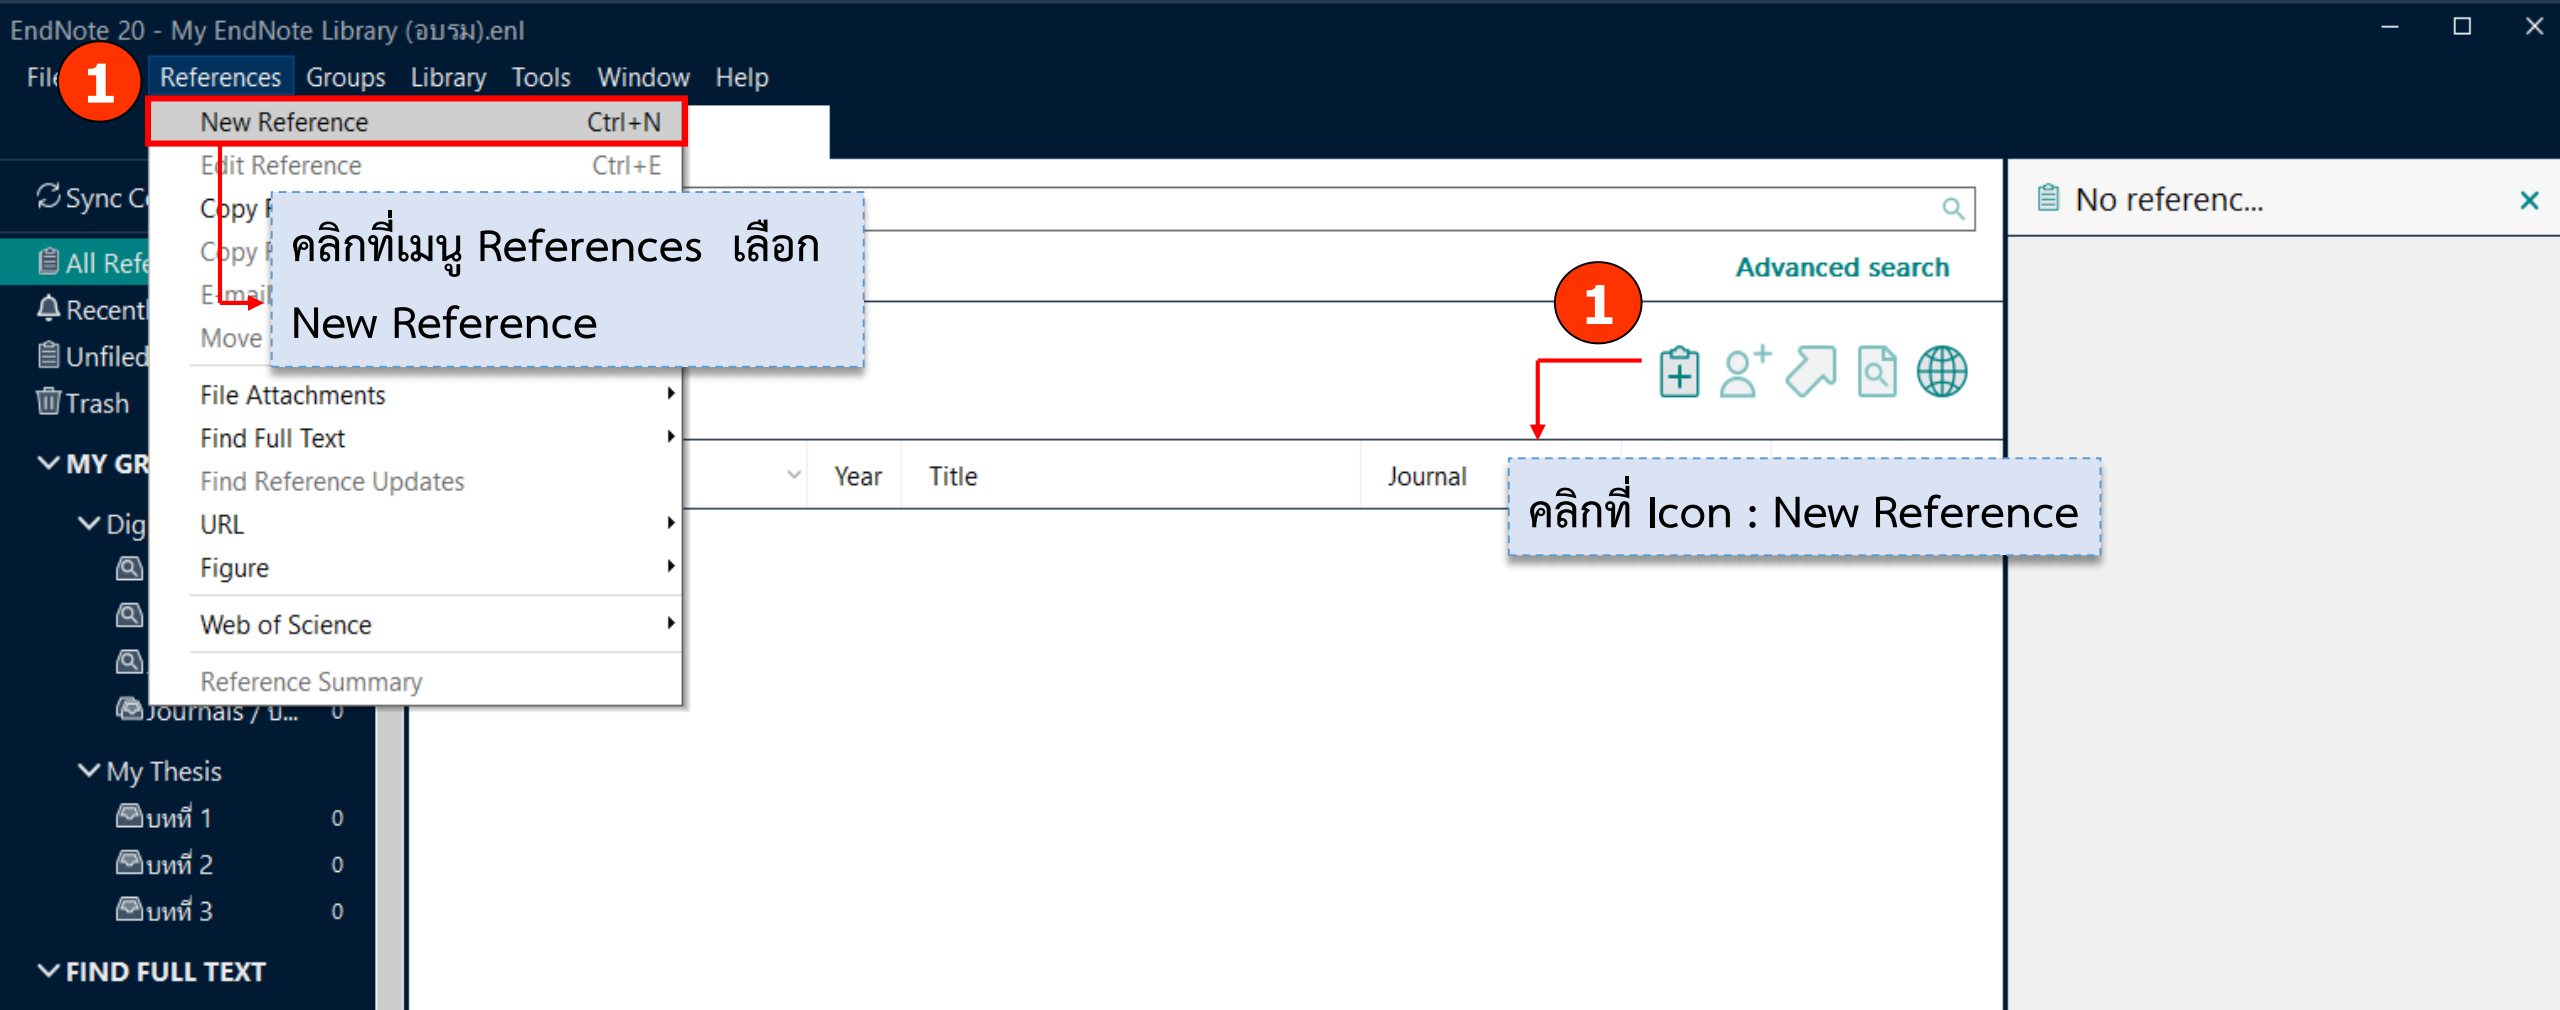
EndNote 20 - My EndNote Library (อบรม).enl

Fil 1 References Groups Library Tools Window Help

New Reference Ctrl+N
Edit Reference Ctrl+E
Copy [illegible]
Copy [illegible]
Email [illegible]
Move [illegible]

คลิกที่เมนู References เลือก New Reference

File Attachments
Find Full Text
Find Reference Updates
URL
Figure
Web of Science
Reference Summary

Sync C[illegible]
All Refe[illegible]
Recent
Unfiled
Trash
MY GR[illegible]
Dig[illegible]
Journals / ม... 0
My Thesis
บทที่ 1 0
บทที่ 2 0
บทที่ 3 0
FIND FULL TEXT

Advanced search

1

Year Title Journal

คลิกที่ Icon : New Reference

No referenc...